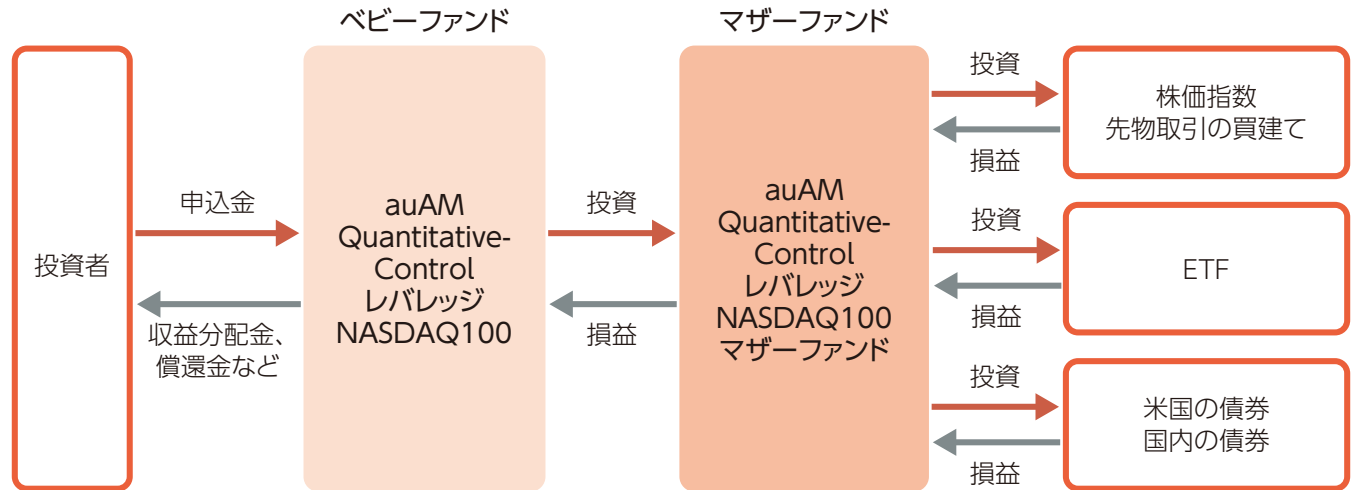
ベビーファンド

マザーファンド

投資者

申込金

収益分配金、償還金など

auAM Quantitative-Control レバレッジ NASDAQ100

投資

損益

auAM Quantitative-Control レバレッジ NASDAQ100 マザーファンド

投資

損益

株価指数 先物取引の買建て

投資

損益

ETF

投資

損益

米国の債券 国内の債券